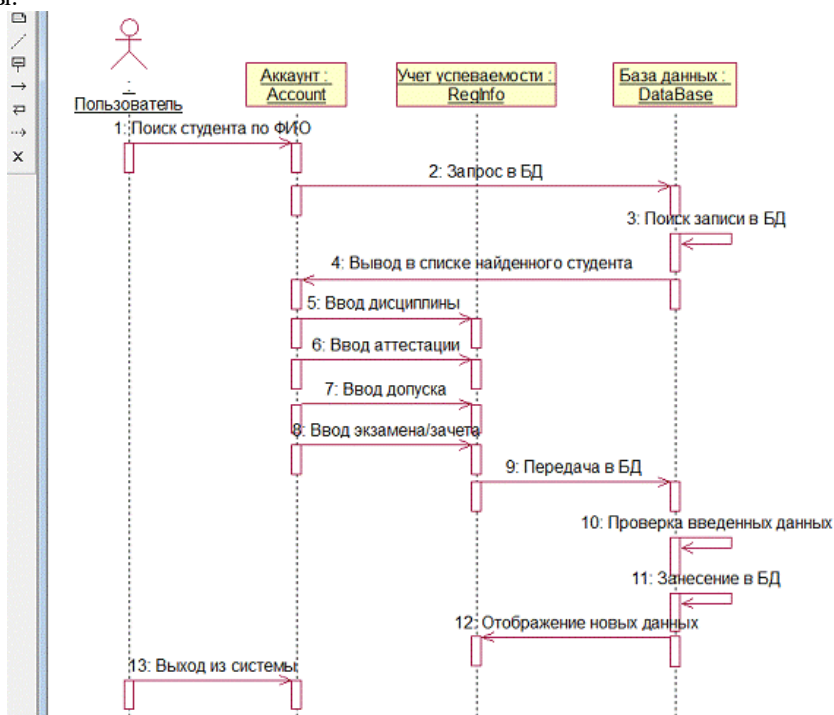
Пользователь

Аккаунт : Account

Учет успеваемости : RegInfo

База данных : DataBase

1: Поиск студента по ФИО

2: Запрос в БД

3: Поиск записи в БД

4: Вывод в списке найденного студента

5: Ввод дисциплины

6: Ввод аттестации

7: Ввод допуска

8: Ввод экзамена/зачета

9: Передача в БД

10: Проверка введенных данных

11: Занесение в БД

12: Отображение новых данных

13: Выход из системы

x